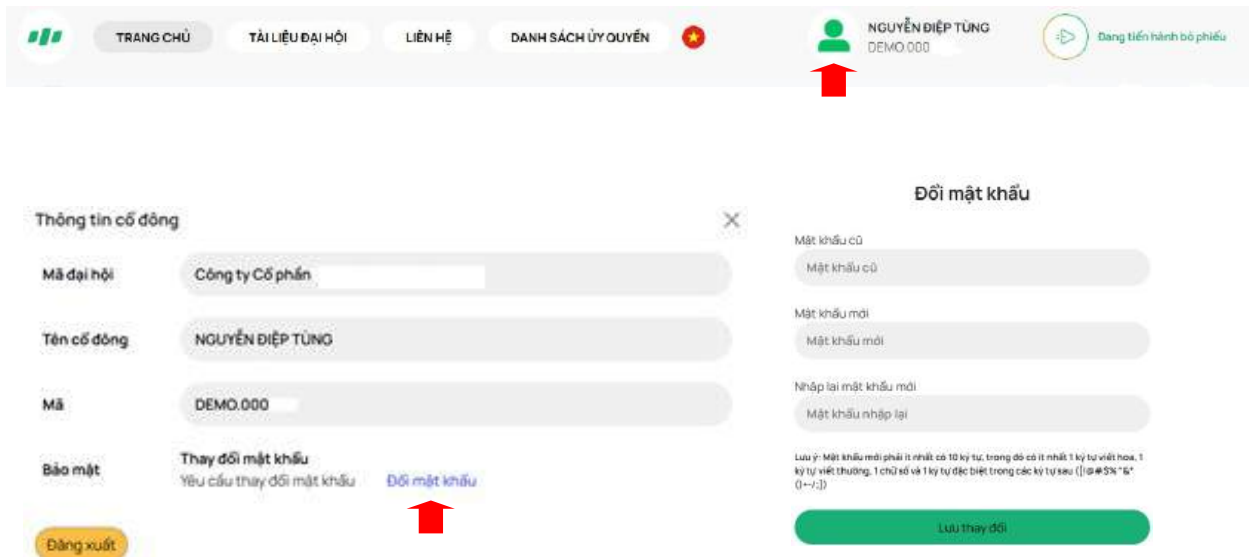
TRANG CHỦ
TÀI LIỆU ĐẠI HỘI
LIÊN HỆ
DANH SÁCH ỦY QUYỀN
NGUYỄN ĐIỆP TÙNG
DEMO.000
Đang tiến hành bỏ phiếu

Thông tin cổ đông

Mã đại hội
Công ty Cổ phần

Tên cổ đông
NGUYỄN ĐIỆP TÙNG

Mã
DEMO.000

Bảo mật
Thay đổi mật khẩu
Yêu cầu thay đổi mật khẩu
Đổi mật khẩu

Đăng xuất

Đổi mật khẩu

Mật khẩu cũ
Mật khẩu cũ

Mật khẩu mới
Mật khẩu mới

Nhập lại mật khẩu mới
Mật khẩu nhập lại

Lưu ý: Mật khẩu mới phải ít nhất có 10 ký tự, trong đó có ít nhất 1 ký tự viết hoa, 1 ký tự viết thường, 1 chữ số và 1 ký tự đặc biệt trong các ký tự sau ([!@#$%^&*()+-/:])

Lưu thay đổi